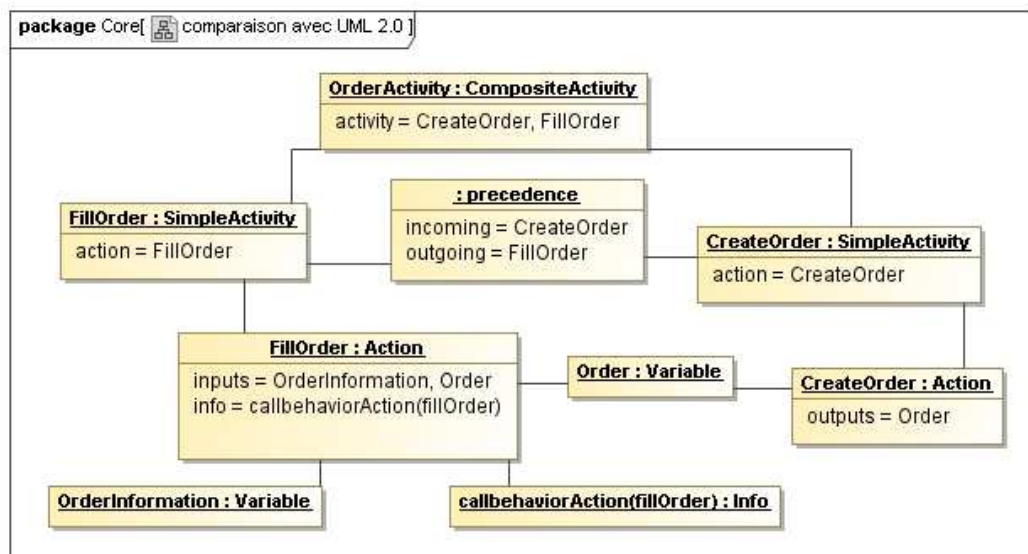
package Core[ comparaison avec UML 2.0 ]

OrderActivity : CompositeActivity
activity = CreateOrder, FillOrder

FillOrder : SimpleActivity
action = FillOrder

: precedence
incoming = CreateOrder
outgoing = FillOrder

CreateOrder : SimpleActivity
action = CreateOrder

FillOrder : Action
inputs = OrderInformation, Order
info = callbehaviorAction(fillOrder)

Order : Variable

CreateOrder : Action
outputs = Order

OrderInformation : Variable

callbehaviorAction(fillOrder) : Info